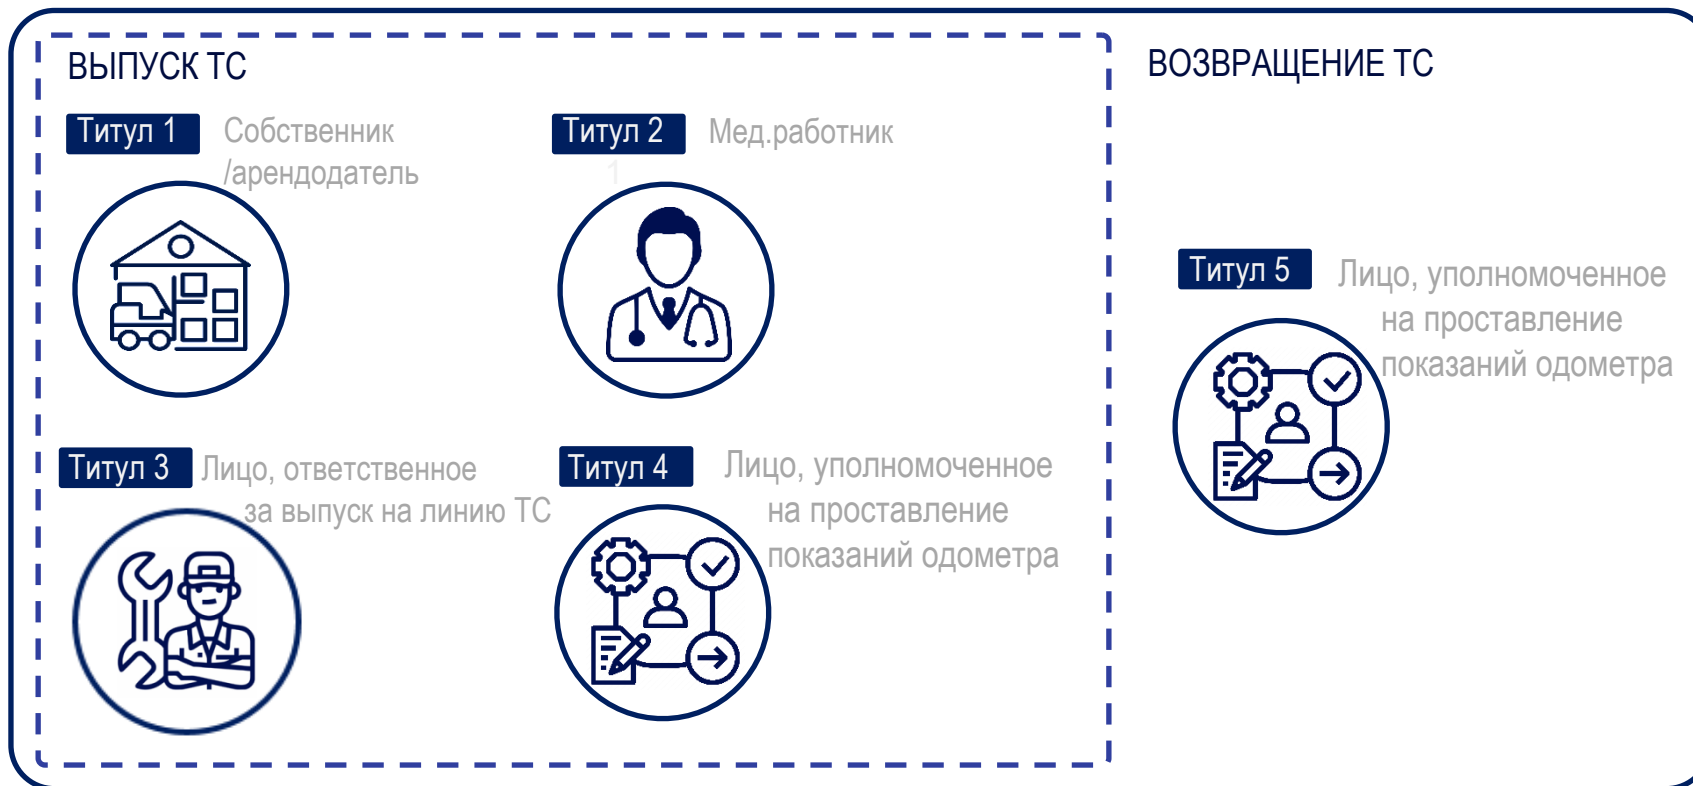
ВЫПУСК ТС

Титул 1 Собственник /арендодатель

Титул 2 Мед.работник

Титул 3 Лицо, ответственное за выпуск на линию ТС

Титул 4 Лицо, уполномоченное на проставление показаний одометра

ВОЗВРАЩЕНИЕ ТС

Титул 5 Лицо, уполномоченное на проставление показаний одометра